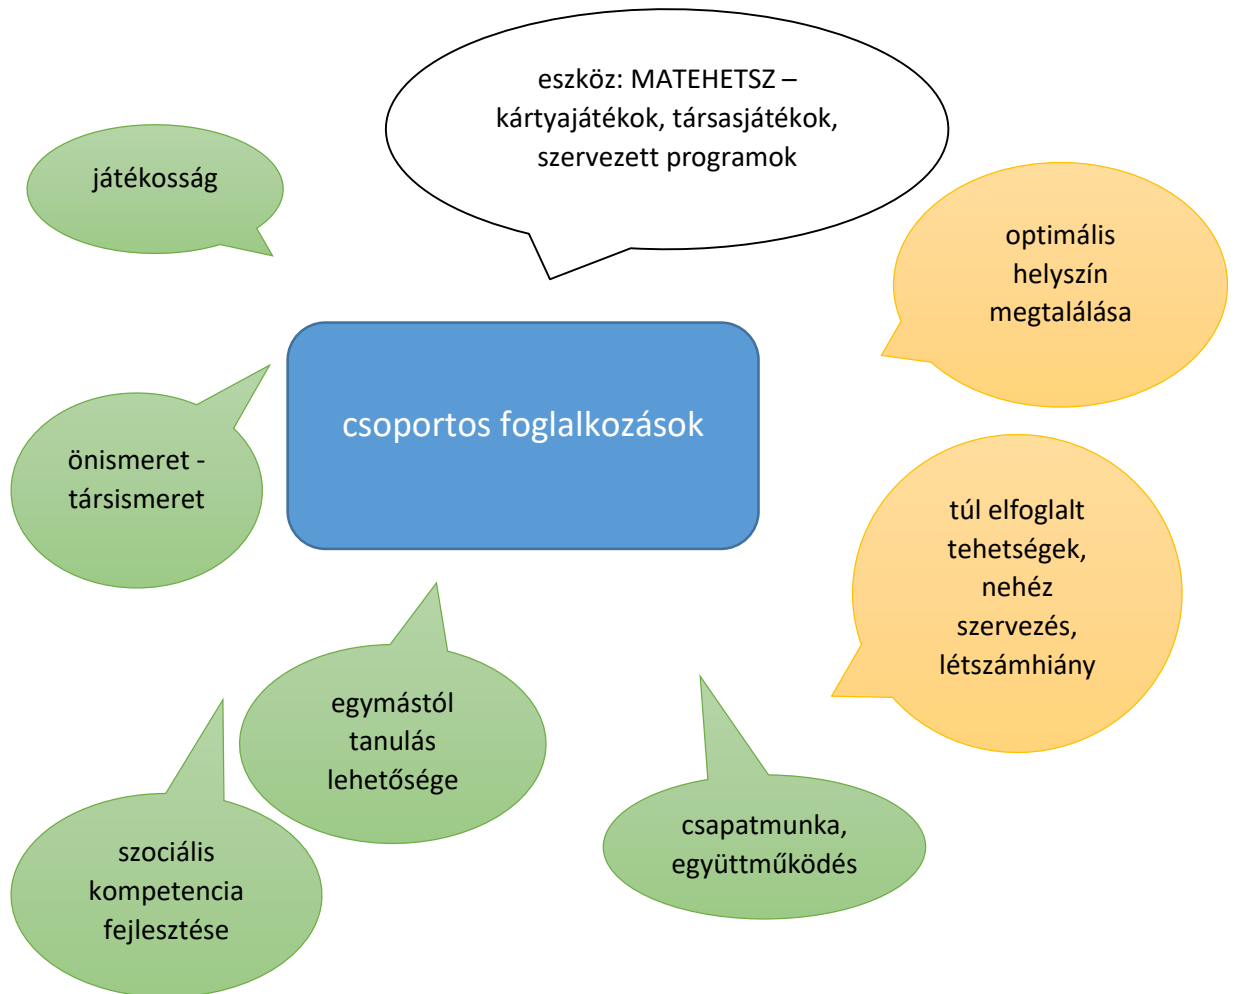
eszköz: MATEHETSZ – kártyajátékok, társasjátékok, szervezett programok

játékosság

optimális helyszín megtalálása

csoportos foglalkozások

önismeret - társismeret

túl elfoglalt tehetségek, nehéz szervezés, létszámhiány

egymástól tanulás lehetősége

szociális kompetencia fejlesztése

csapatmunka, együttműködés